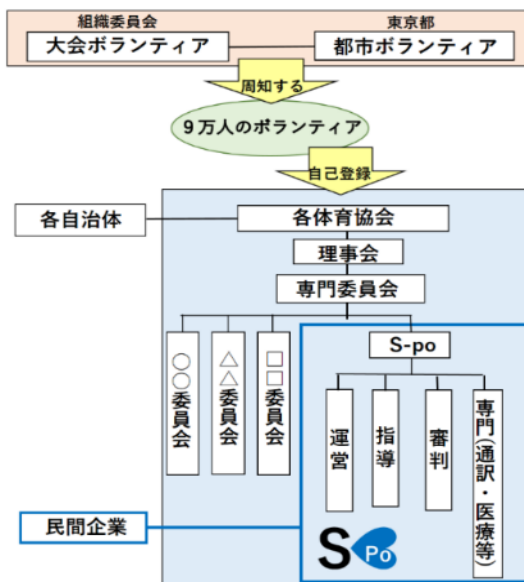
組織委員会
大会ボランティア

東京都
都市ボランティア

周知する

9万人のボランティア

自己登録

各自治体

各体育協会

理事会

専門委員会

○○委員会

△△委員会

□□委員会

S-po

運営

指導

審判

専門（通訳・医療等）

民間企業

S Po